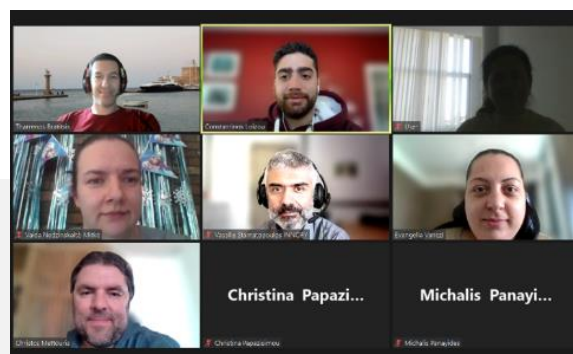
Thrasivoulos Bourbos

Constantinos Loizou

User

Vanda Nedzinskaitė-Mitka

Vasilis Konstantinopoulos (INNOV)

Evangelia Vassoi

Christos Mattouris

Christina Papazi...

Christina Papazisimou

Michalis Panayi...

Michalis Panayides